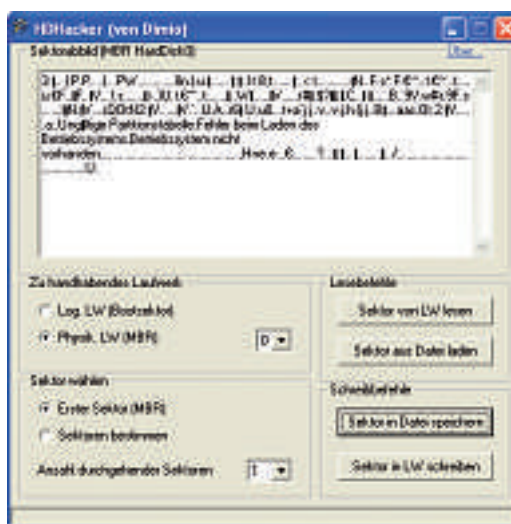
HDHacker (von Dimio)

Sektorabbild (MBR HardDisk0)

Über...

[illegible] Ungültige Partitionstabelle Fehler beim Laden des Betriebssystems Betriebssystem nicht vorhanden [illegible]

Zu handhabendes Laufwerk

Log. LW (Bootsektor)

Physik. LW (MBR)

0

Lesebefehle

Sektor von LW lesen

Sektor aus Datei laden

Sektor wählen

Erster Sektor (MBR)

Sektoren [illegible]

Anzahl durchgehender Sektoren

1

Schreibbefehle

Sektor in Datei speichern

Sektor in LW schreiben